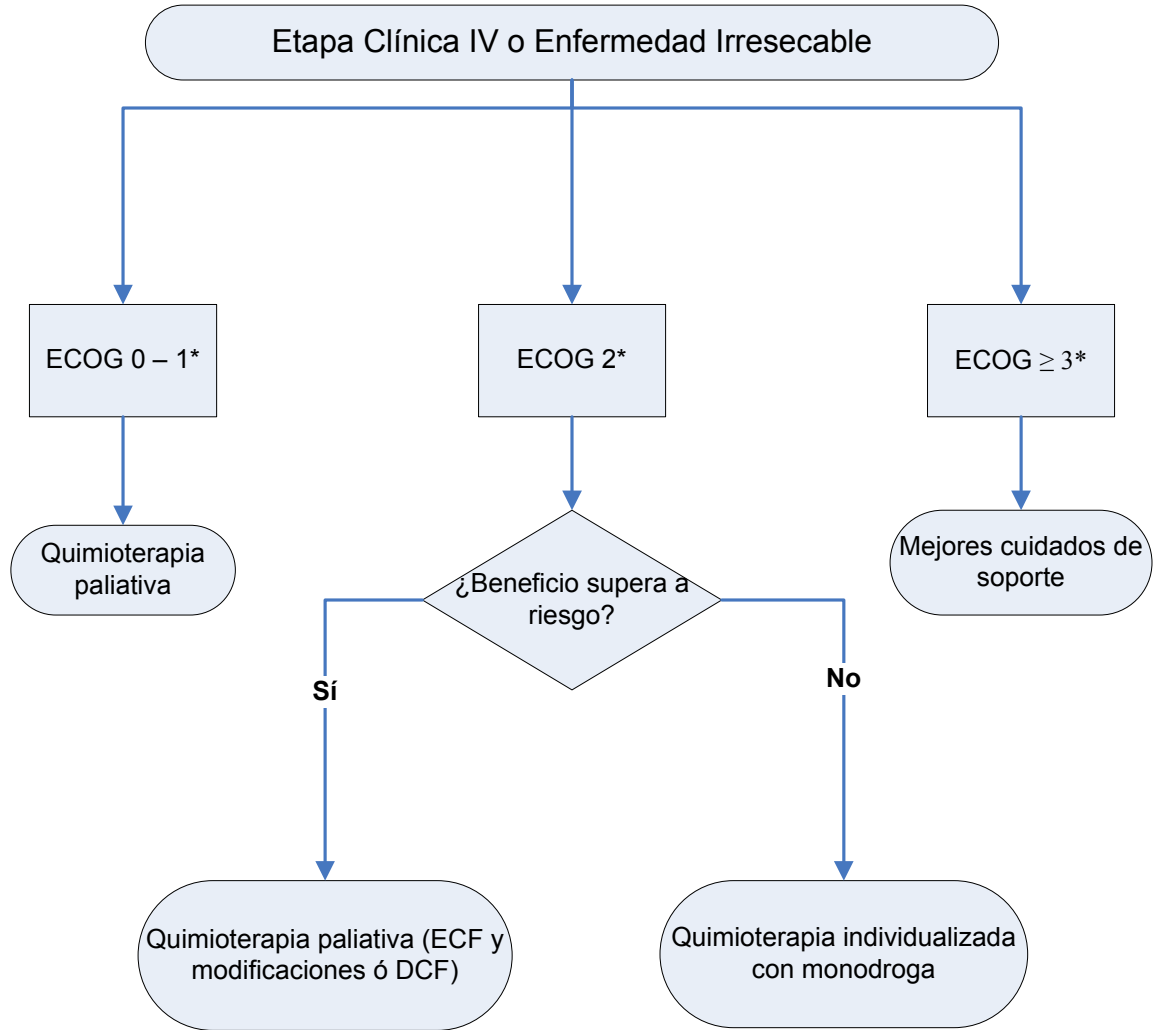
Etapa Clínica IV o Enfermedad Irresecable

ECOG 0 – 1*

ECOG 2*

ECOG $\geq 3$*

Quimioterapia paliativa

¿Beneficio supera a riesgo?

Mejores cuidados de soporte

Sí

No

Quimioterapia paliativa (ECF y modificaciones ó DCF)

Quimioterapia individualizada con monodroga